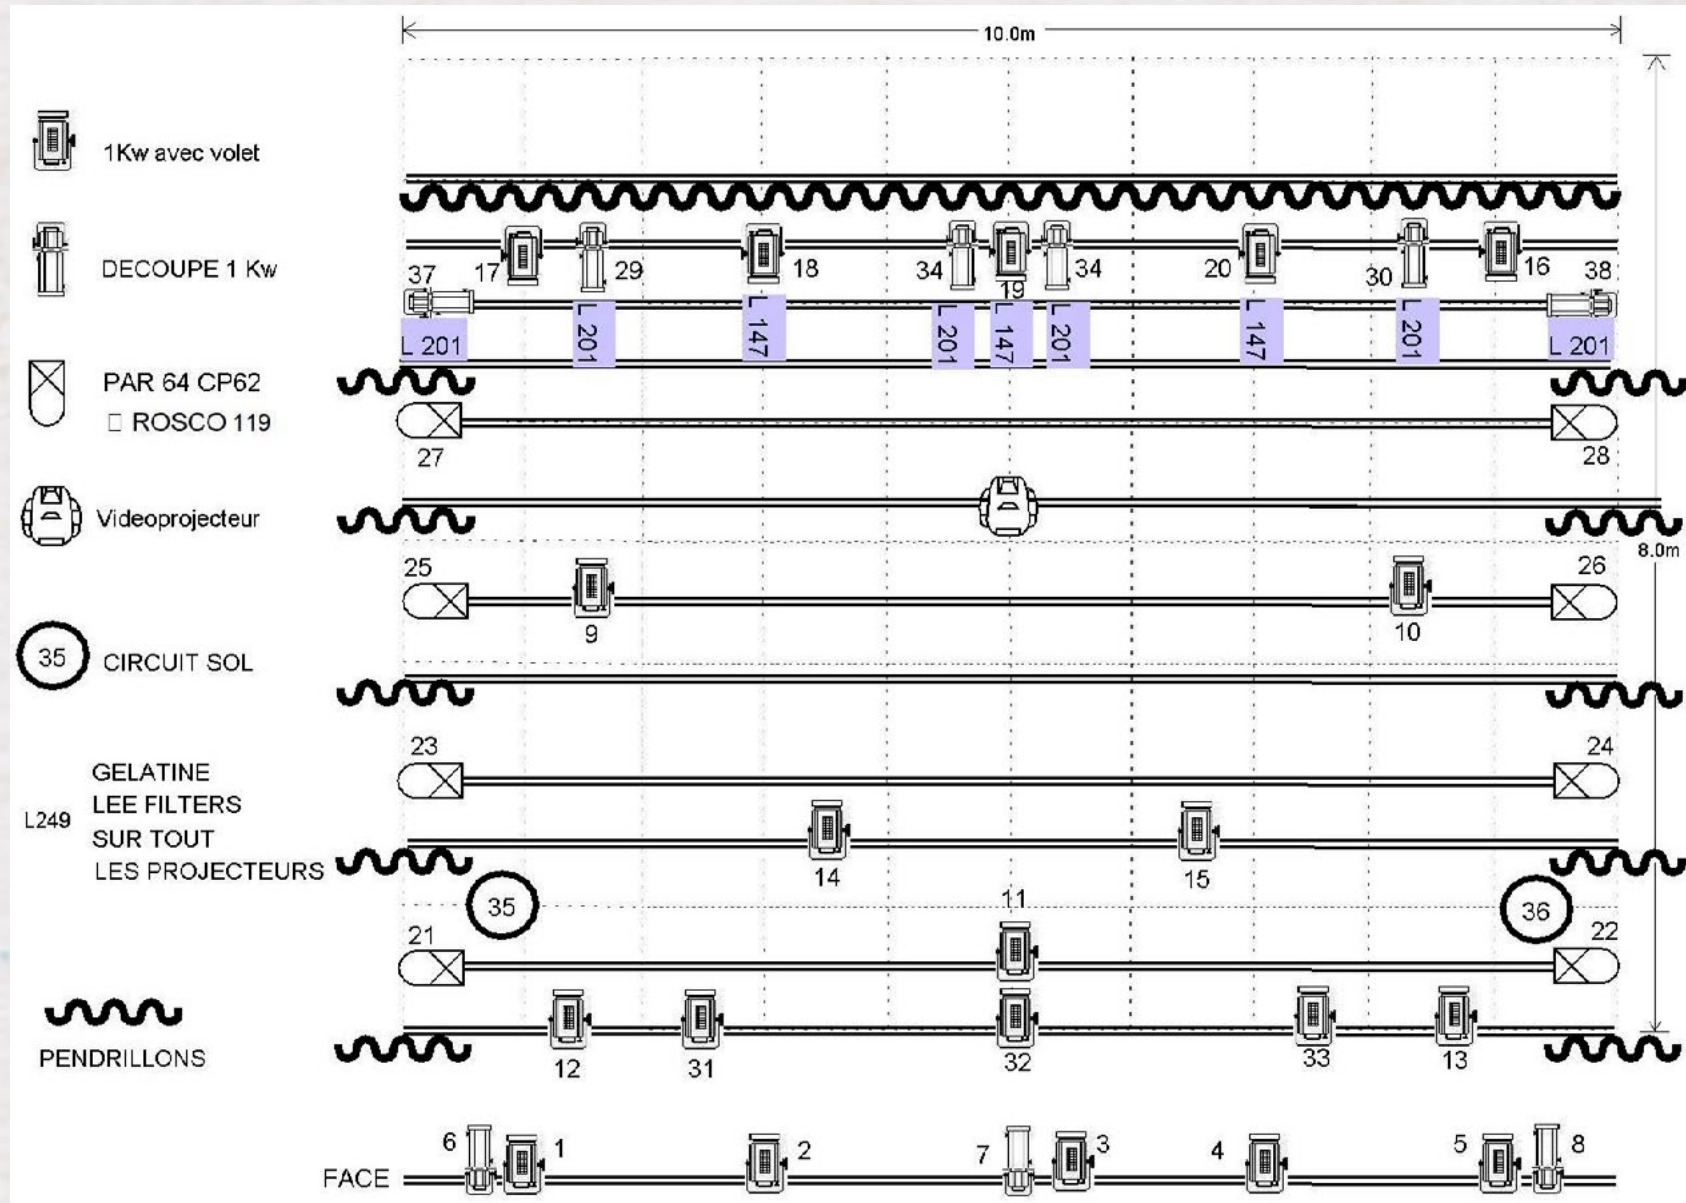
10.0m

1Kw avec volet

DECOUPE 1 Kw

PAR 64 CP62
ROSCO 119

Videoprojecteur

35 CIRCUIT SOL

GELATINE
LEE FILTERS
L249
SUR TOUT
LES PROJECTEURS

PENDRILLONS

17 29 18 34 19 34 20 30 16
37 38
L 201 L 201 L 147 L 201 L 147 L 201 L 147 L 201 L 201

27 28

8.0m

25 26
9 10

23 24

14 15

35 11 36
21 22

12 31 32 33 13

6 1 2 7 3 4 5 8
FACE